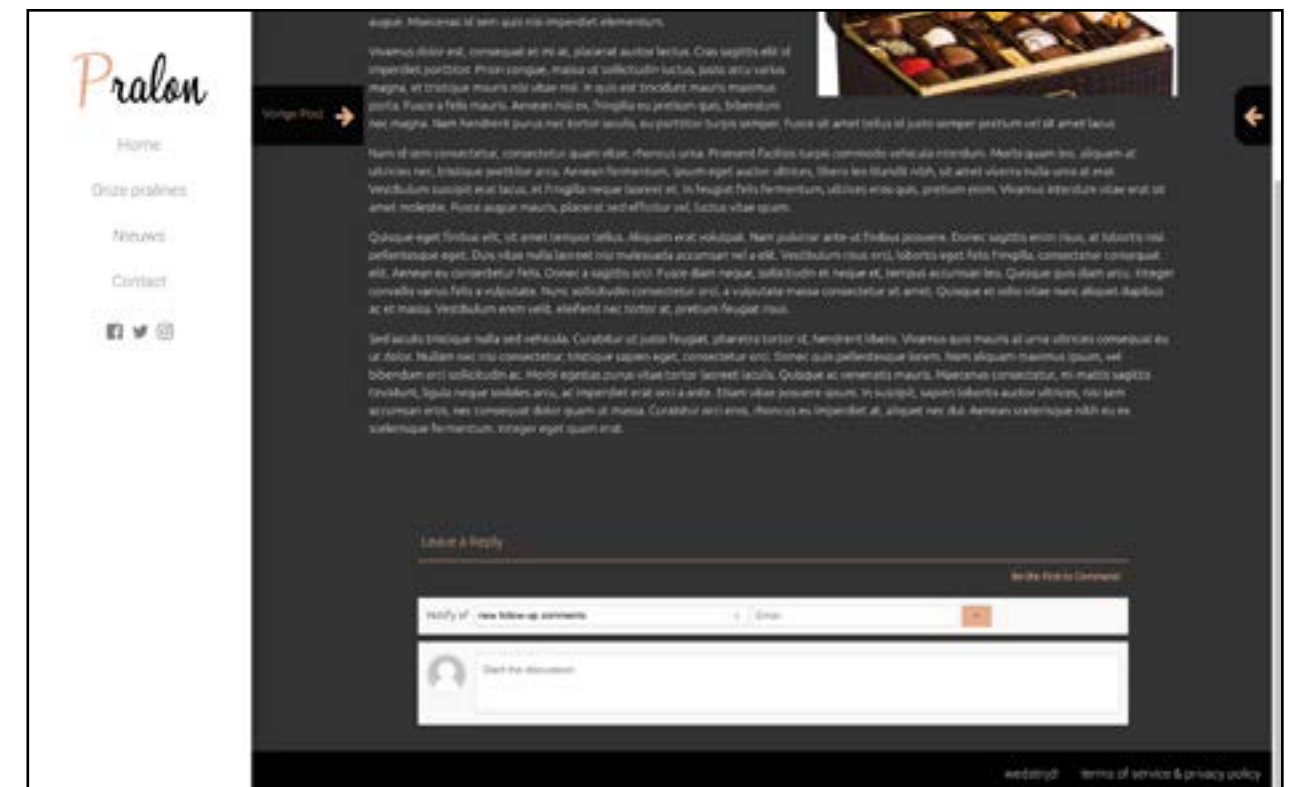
Pralon

Home

Onze pralines

Nieuws

Contact

Vorige Post

augue. Maecenas id sem quis nisi imperdiet elementum.

Vivamus dolor est, consequat et mi at, placerat auctor lectus. Cras sagittis elit id imperdiet porttitor. Proin congue, massa ut sollicitudin luctus, justo arcu varius magna, et tristique mauris nisi vitae nisl. In quis est tincidunt mauris maximus porta. Fusce a felis mauris. Aenean nisl ex, fringilla eu pretium quis, bibendum nec magna. Nam hendrerit purus nec tortor iaculis, eu porttitor turpis semper. Fusce sit amet tellus id justo semper pretium vel sit amet lacus.

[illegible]

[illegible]

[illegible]

Leave a Reply

Be the First to Comment!

Notify of new follow-up comments Email

Start the discussion

wedstrijd terms of service & privacy policy